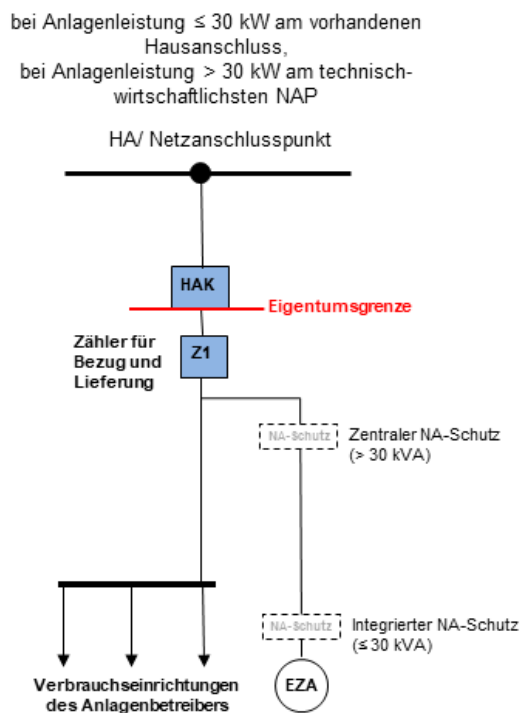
bei Anlagenleistung ≤ 30 kW am vorhandenen Hausanschluss, bei Anlagenleistung > 30 kW am technisch-wirtschaftlichsten NAP

HA/ Netzanschlusspunkt

HAK

Eigentumsgrenze

Zähler für Bezug und Lieferung

Z1

NA-Schutz

Zentraler NA-Schutz (> 30 kVA)

NA-Schutz

Integrierter NA-Schutz (≤ 30 kVA)

EZA

Verbrauchseinrichtungen des Anlagenbetreibers